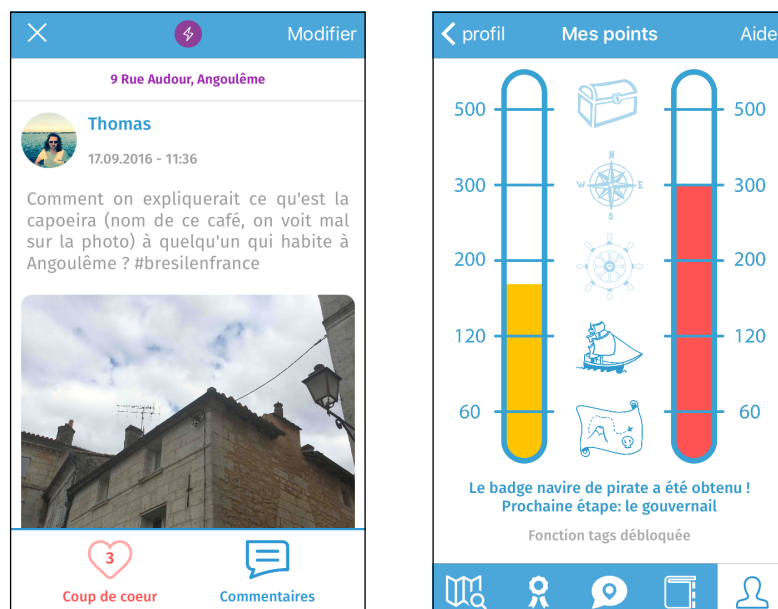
Modifier

9 Rue Audour, Angoulême

Thomas

17.09.2016 - 11:36

Comment on expliquerait ce qu'est la capoeira (nom de ce café, on voit mal sur la photo) à quelqu'un qui habite à Angoulême ? #bresilenfrance

3

Coup de coeur

Commentaires

profil

Mes points

Aide

500

300

200

120

60

W

E

S

500

300

200

120

60

Le badge navire de pirate a été obtenu !
Prochaine étape: le gouvernail

Fonction tags débloquée